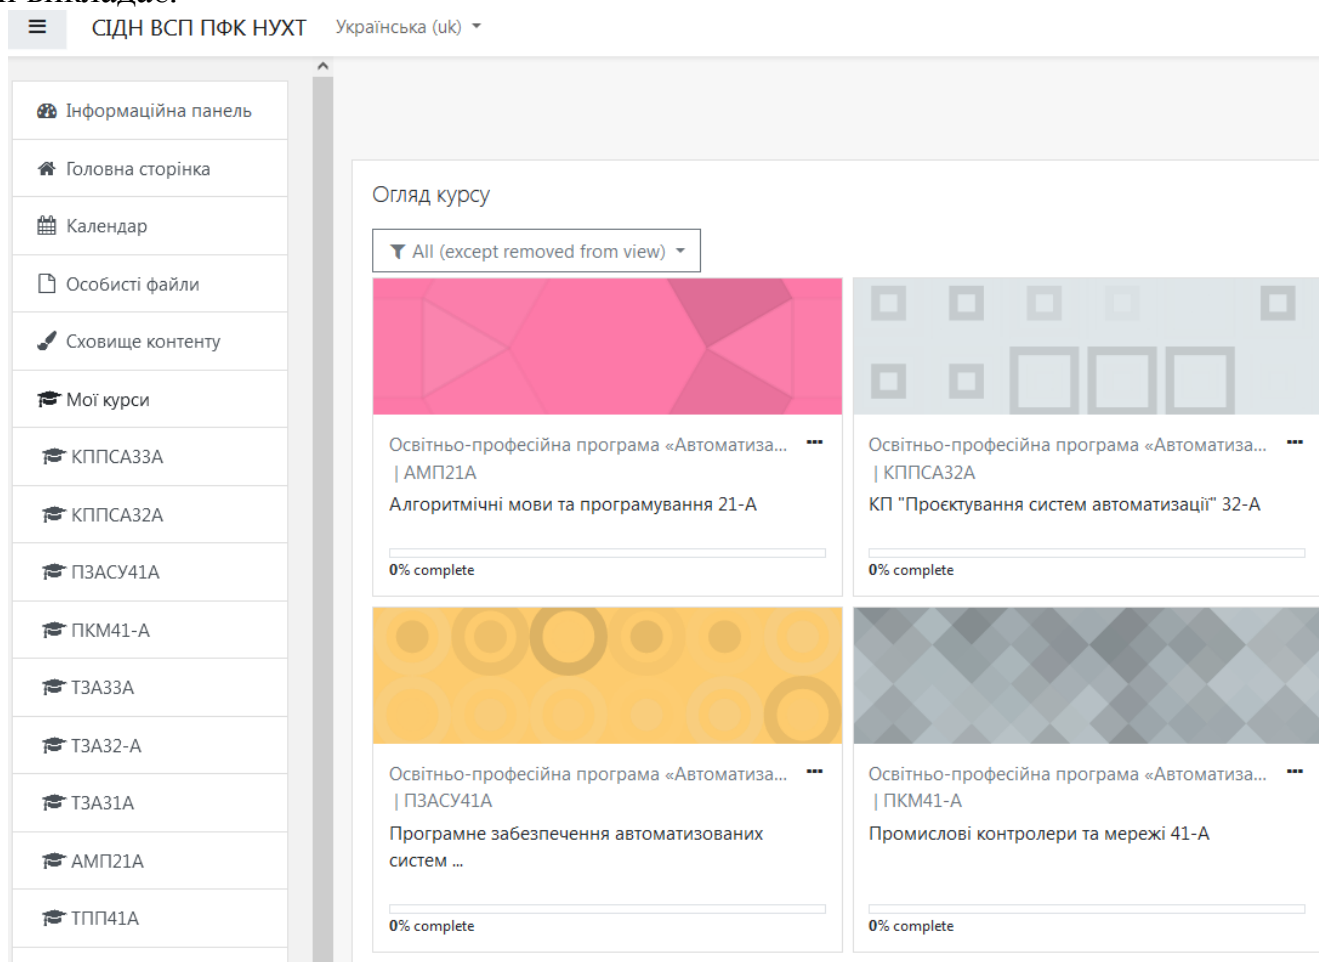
СІДН ВСП ПФК НУХТ Українська (uk)

Інформаційна панель
Головна сторінка
Календар
Особисті файли
Сховище контенту
Мої курси
КППСА33А
КППСА32А
ПЗАСУ41А
ПКМ41-А
ТЗА33А
ТЗА32-А
ТЗА31А
АМП21А
ТПП41А

Огляд курсу

All (except removed from view)

Освітньо-професійна програма «Автоматиза... | АМП21А
Алгоритмічні мови та програмування 21-А
0% complete

Освітньо-професійна програма «Автоматиза... | КППСА32А
КП "Проєктування систем автоматизації" 32-А
0% complete

Освітньо-професійна програма «Автоматиза... | ПЗАСУ41А
Програмне забезпечення автоматизованих систем ...
0% complete

Освітньо-професійна програма «Автоматиза... | ПКМ41-А
Промислові контролери та мережі 41-А
0% complete